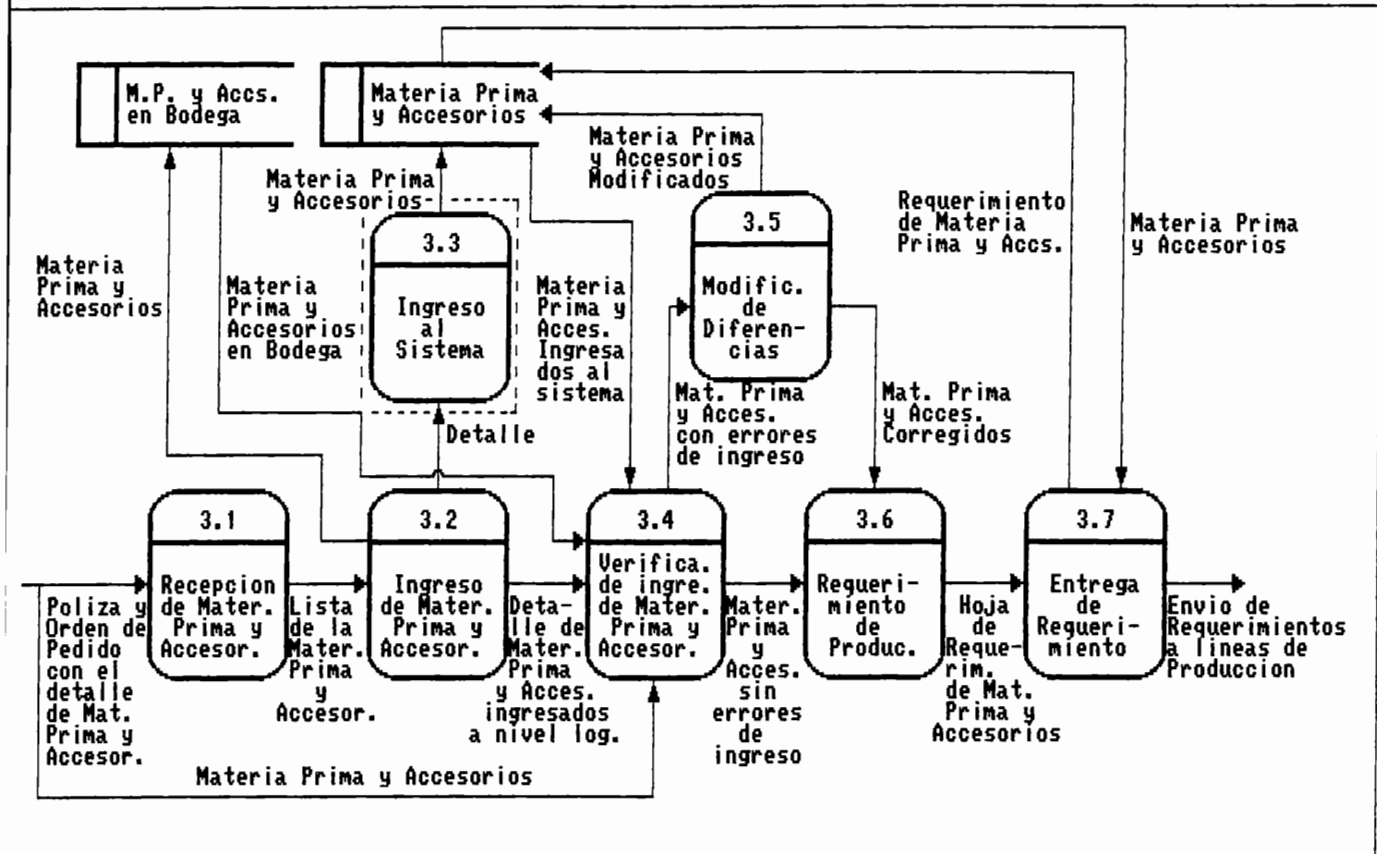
M.P. y Accs. en Bodega

Materia Prima y Accesorios

Materia Prima y Accesorios Modificados

Materia Prima y Accesorios

3.3

Ingreso al Sistema

3.5

Modific. de Diferencias

Requerimiento de Materia Prima y Accs.

Materia Prima y Accesorios

Materia Prima y Accesorios

Materia Prima y Accesorios en Bodega

Materia Prima y Acces. Ingresados al sistema

Mat. Prima y Acces. con errores de ingreso

Mat. Prima y Acces. Corregidos

Detalle

3.1

Recepcion de Mater. Prima y Accesor.

3.2

Ingreso de Mater. Prima y Accesor.

3.4

Verifica. de ingre. de Mater. Prima y Accesor.

3.6

Requerimiento de Produc.

3.7

Entrega de Requerimiento

Poliza y Orden de Pedido con el detalle de Mat. Prima y Accesor.

Lista de la Mater. Prima y Accesor.

Detalle de Mater. Prima y Acces. ingresados a nivel log.

Mater. Prima y Acces. sin errores de ingreso

Hoja de Requerim. de Mat. Prima y Accesorios

Envio de Requerimientos a lineas de Produccion

Materia Prima y Accesorios